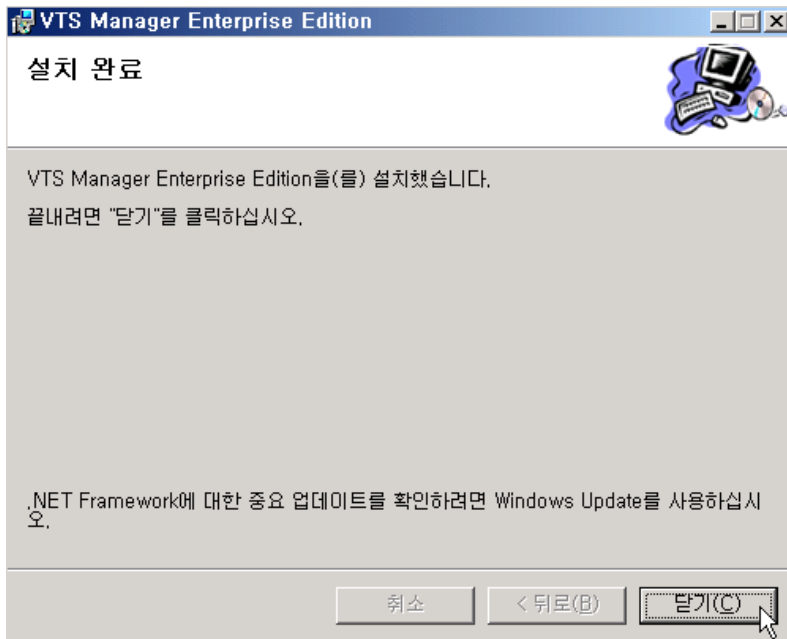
VTS Manager Enterprise Edition

설치 완료

VTS Manager Enterprise Edition을(를) 설치했습니다.

끝내려면 "닫기"를 클릭하십시오.

.NET Framework에 대한 중요 업데이트를 확인하려면 Windows Update를 사용하십시오.

취소

< 뒤로(B)

닫기(C)